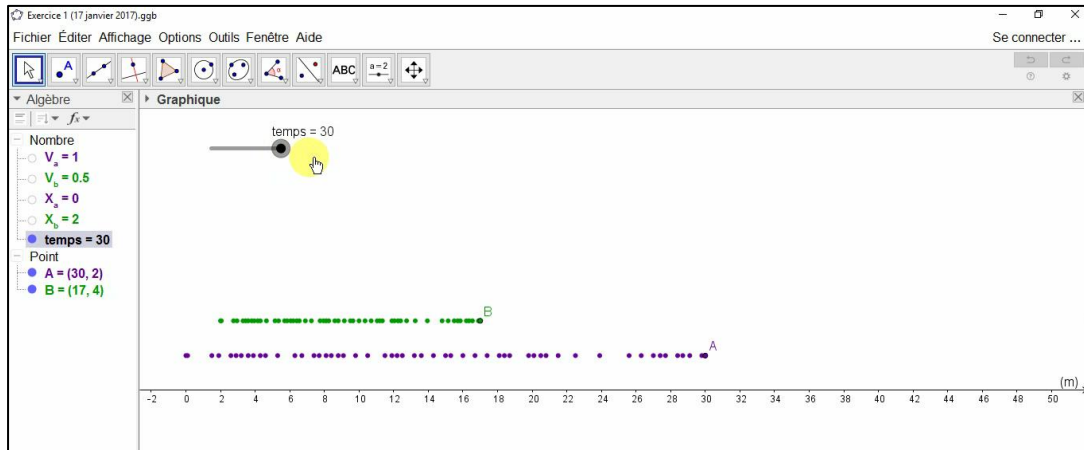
Exercice 1 (17 janvier 2017).ggb

Fichier Éditer Affichage Options Outils Fenêtre Aide

Se connecter ...

ABC

$a=2$

Algèbre

Graphique

temps = 30

Nombre

$V_a = 1$

$V_b = 0.5$

$X_a = 0$

$X_b = 2$

temps = 30

Point

A = (30, 2)

B = (17, 4)

B

A

(m)

-2 0 2 4 6 8 10 12 14 16 18 20 22 24 26 28 30 32 34 36 38 40 42 44 46 48 50